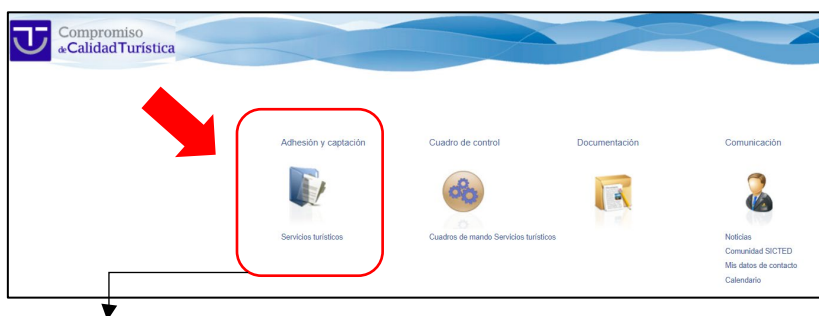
Compromiso de Calidad Turística

Adhesión y captación

Servicios turísticos

Cuadro de control

Cuadros de mando Servicios turísticos

Documentación

Comunicación

Noticias
Comunidad SICTED
Mis datos de contacto
Calendario